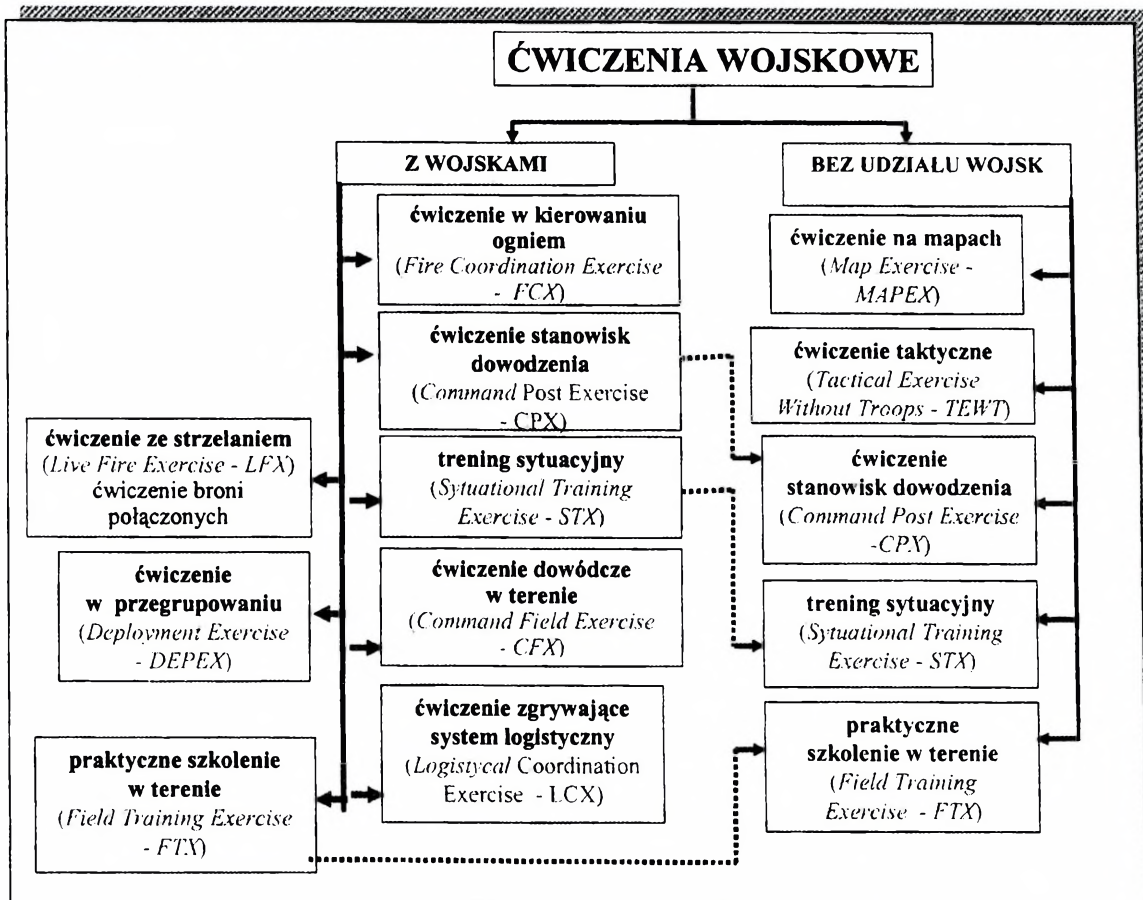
ĆWICZENIA WOJSKOWE

Z WOJSKAMI

BEZ UDZIAŁU WOJSK

ćwiczenie w kierowaniu ogniem (Fire Coordination Exercise - FCX)

ćwiczenie stanowisk dowodzenia (Command Post Exercise - CPX)

trening sytuacyjny (Sytuational Training Exercise - STX)

ćwiczenie dowódcze w terenie (Command Field Exercise - CFX)

ćwiczenie zgrywające system logistyczny (Logistycal Coordination Exercise - LCX)

ćwiczenie ze strzelaniem (Live Fire Exercise - LFX) ćwiczenie broni połączonych

ćwiczenie w przegrupowaniu (Deployment Exercise - DEPEX)

praktyczne szkolenie w terenie (Field Training Exercise - FTX)

ćwiczenie na mapach (Map Exercise - MAPEX)

ćwiczenie taktyczne (Tactical Exercise Without Troops - TEWT)

ćwiczenie stanowisk dowodzenia (Command Post Exercise -CPX)

trening sytuacyjny (Sytuational Training Exercise - STX)

praktyczne szkolenie w terenie (Field Training Exercise - FTX)